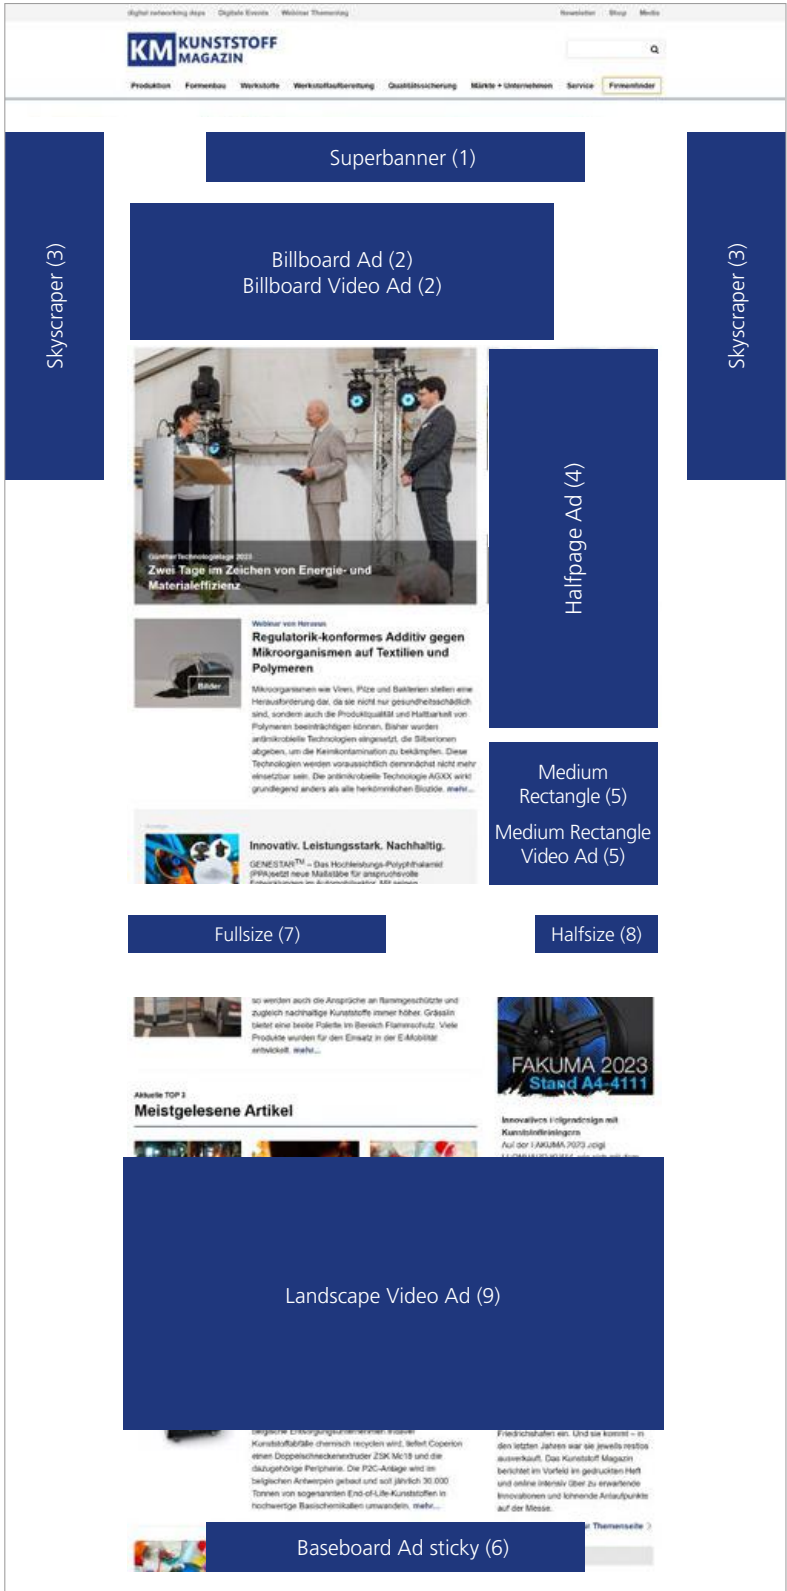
digital networking days Digitale Events Webinar Themenfinder Newsletter Shop Media

KM KUNSTSTOFF MAGAZIN

Produktion Formenbau Werkstoffe Werkstoffaufbereitung Qualitätssicherung Märkte + Unternehmen Service Firmenfinder

Superbanner (1)

Skyscraper (3)

Skyscraper (3)

Billboard Ad (2)
Billboard Video Ad (2)

Günther Technologietage 2023
Zwei Tage im Zeichen von Energie- und Materialeffizienz

Halfpage Ad (4)

Webinar von Heraeus
Regulatorik-konformes Additiv gegen Mikroorganismen auf Textilien und Polymeren

Bilder

Mikroorganismen wie Viren, Pilze und Bakterien stellen eine Herausforderung dar, da sie nicht nur gesundheitsschädlich sind, sondern auch die Produktqualität und Haltbarkeit von Polymeren beeinträchtigen können. Bisher wurden antimikrobielle Technologien eingesetzt, die Silberionen abgeben, um die Keimkontamination zu bekämpfen. Diese Technologien werden voraussichtlich demnächst nicht mehr einsetzbar sein. Die antimikrobielle Technologie AGXX wirkt grundlegend anders als alle herkömmlichen Biozide. mehr...

Medium Rectangle (5)

Medium Rectangle Video Ad (5)

Anzeige
Innovativ. Leistungsstark. Nachhaltig.
GENESTAR™ – Das Hochleistungs-Polyphthalamid (PPA)setzt neue Maßstäbe für anspruchsvolle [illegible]

Fullsize (7)

Halfsize (8)

so werden auch die Ansprüche an flammgeschützte und zugleich nachhaltige Kunststoffe immer höher. Grässlin bietet eine breite Palette im Bereich Flammschutz. Viele Produkte wurden für den Einsatz in der E-Mobilität entwickelt. mehr...

FAKUMA 2023
Stand A4-4111

Aktuelle TOP 3
Meistgelesene Artikel

Innovatives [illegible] mit Kunststoffreinigern
Auf der FAKUMA 2023 zeigt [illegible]

Landscape Video Ad (9)

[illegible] Kunststoffabfälle chemisch recyclen wird, liefert Coperion einen Doppelschneckenextruder ZSK Mc18 und die dazugehörige Peripherie. Die P2C-Anlage wird im belgischen Antwerpen gebaut und soll jährlich 30.000 Tonnen von sogenannten End-of-Life-Kunststoffen in hochwertige Basischemikalien umwandeln. mehr...

Friedrichshafen ein. Und sie kommt – in den letzten Jahren war sie jeweils restlos ausverkauft. Das Kunststoff Magazin berichtet im Vorfeld im gedruckten Heft und online intensiv über zu erwartende Innovationen und lohnende Anlaufpunkte auf der Messe.

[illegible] Themenseite

Baseboard Ad sticky (6)